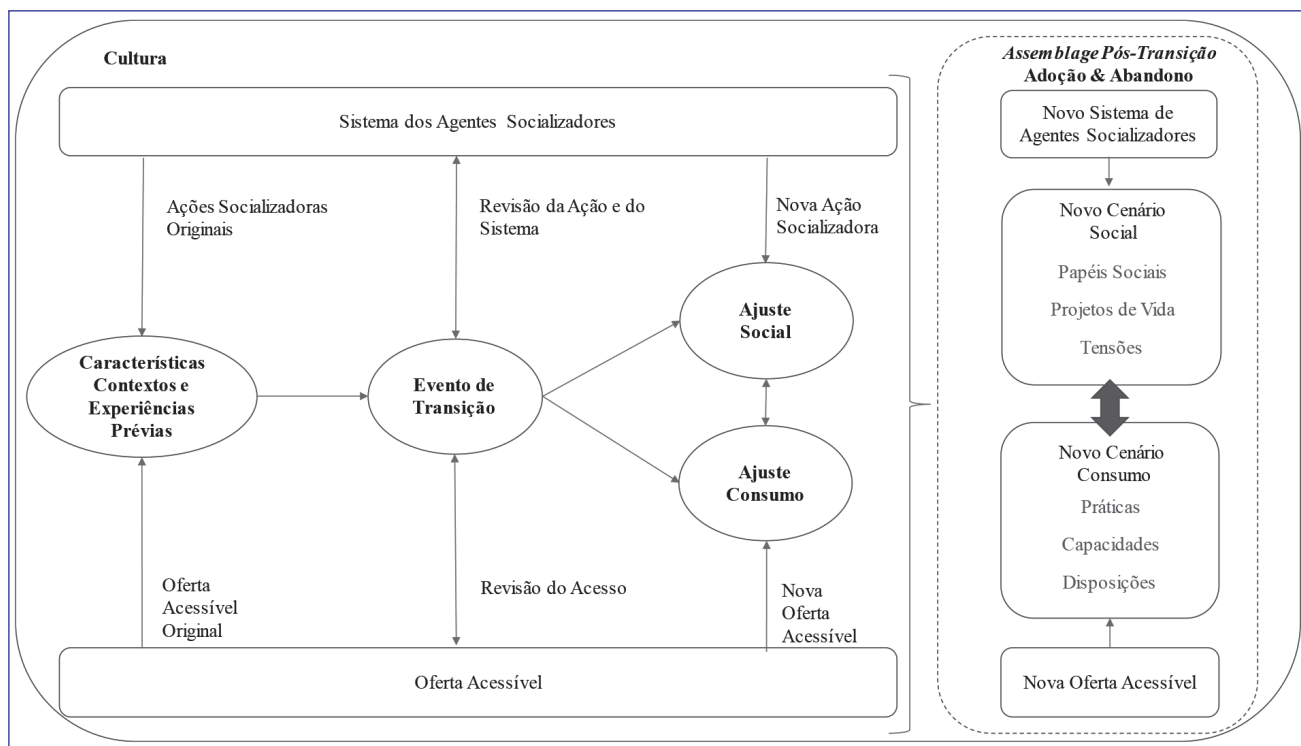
Cultura

Sistema dos Agentes Socializadores

Ações Socializadoras Originais

Revisão da Ação e do Sistema

Nova Ação Socializadora

Ajuste Social

Características Contextos e Experiências Prévias

Evento de Transição

Ajuste Consumo

Oferta Acessível Original

Revisão do Acesso

Nova Oferta Acessível

Oferta Acessível

Assemblage Pós-Transição
Adoção & Abandono

Novo Sistema de Agentes Socializadores

Novo Cenário Social

Papéis Sociais

Projetos de Vida

Tensões

Novo Cenário Consumo

Práticas

Capacidades

Disposições

Nova Oferta Acessível